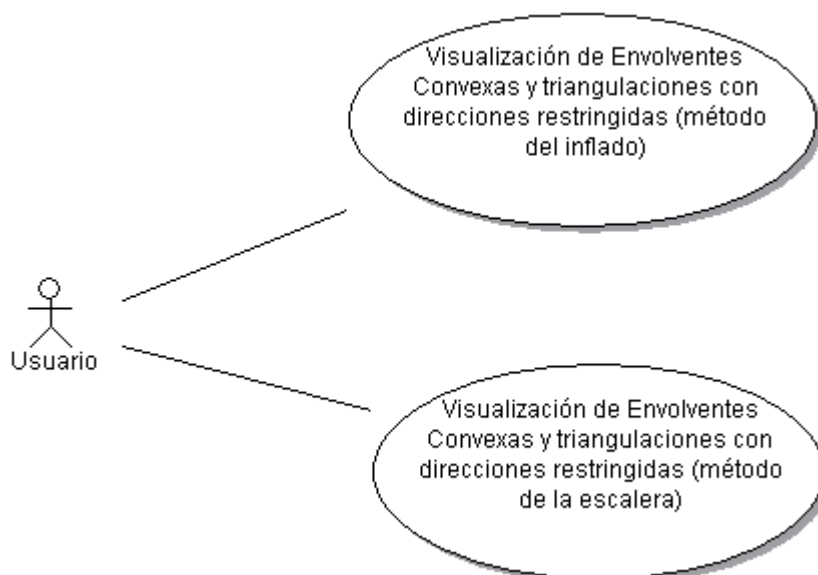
Visualización de Envolventes Convexas y triangulaciones con direcciones restringidas (método del inflado)

Usuario

Visualización de Envolventes Convexas y triangulaciones con direcciones restringidas (método de la escalera)